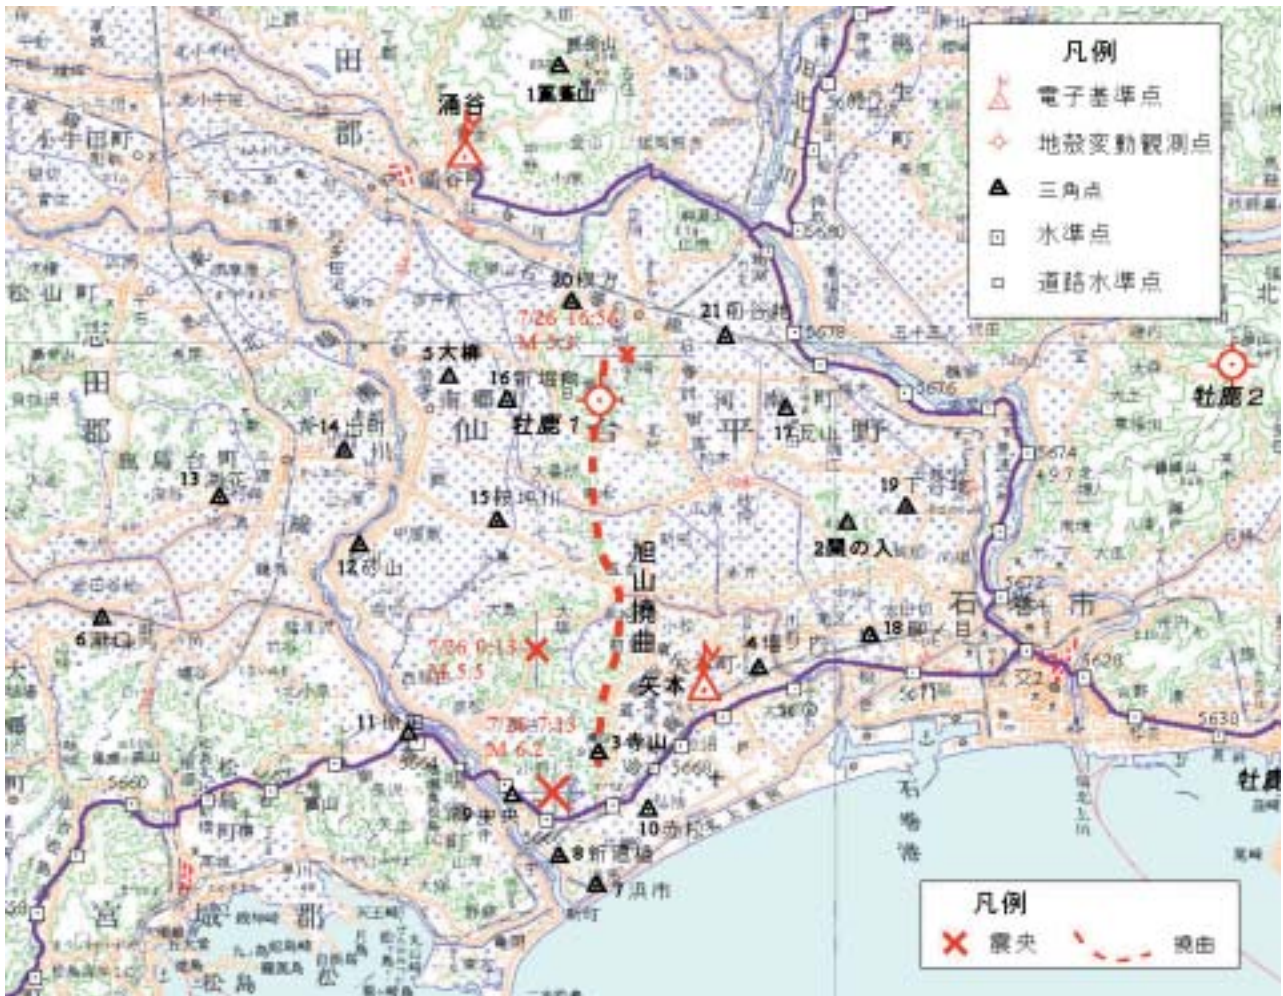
凡例
電子基準点
地殻変動観測点
三角点
水準点
道路水準点

田
郡
涌谷
1篦岳山
小牛田町
松山町
志
田
郡
鹿島台町
13
14
5大棒
16新堀館
20
21
7/26 16:56
M 5.3
牡鹿1
仙
台
平
野
17
19下谷地
2
15
12
6
旭
山
撓
曲
7/26 0:13
M 5.5
矢本
4
18
石巻市
11
7/26 7:13
M 6.2
3寺山
9
10
8
7
宮
城
郡
松島
石巻港
5660
5672
5674
5676
5678
5680
5630
牡鹿2
牡鹿

凡例
震央
撓曲